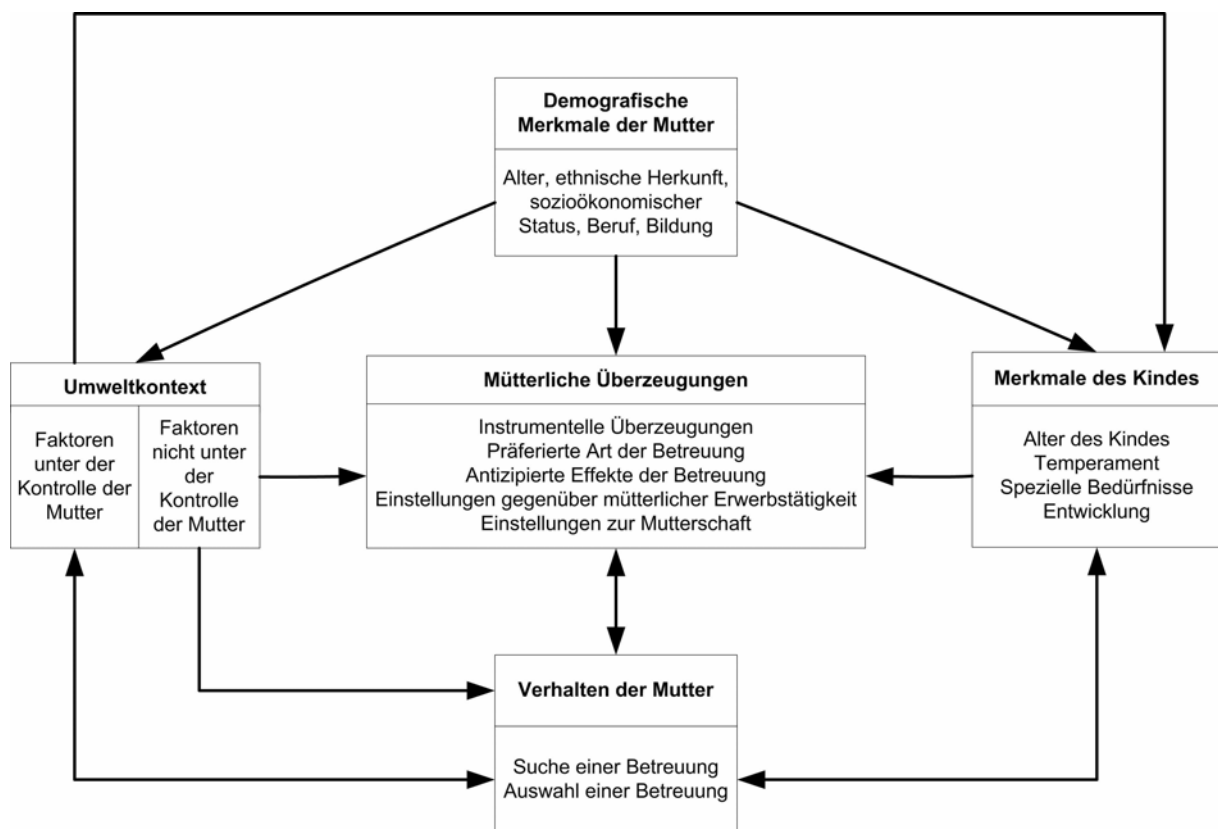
Demografische Merkmale der Mutter

Alter, ethnische Herkunft, sozioökonomischer Status, Beruf, Bildung

Umweltkontext

Faktoren unter der Kontrolle der Mutter

Faktoren nicht unter der Kontrolle der Mutter

Mütterliche Überzeugungen

Instrumentelle Überzeugungen
Präferierte Art der Betreuung
Antizipierte Effekte der Betreuung
Einstellungen gegenüber mütterlicher Erwerbstätigkeit
Einstellungen zur Mutterschaft

Merkmale des Kindes

Alter des Kindes
Temperament
Spezielle Bedürfnisse
Entwicklung

Verhalten der Mutter

Suche einer Betreuung
Auswahl einer Betreuung